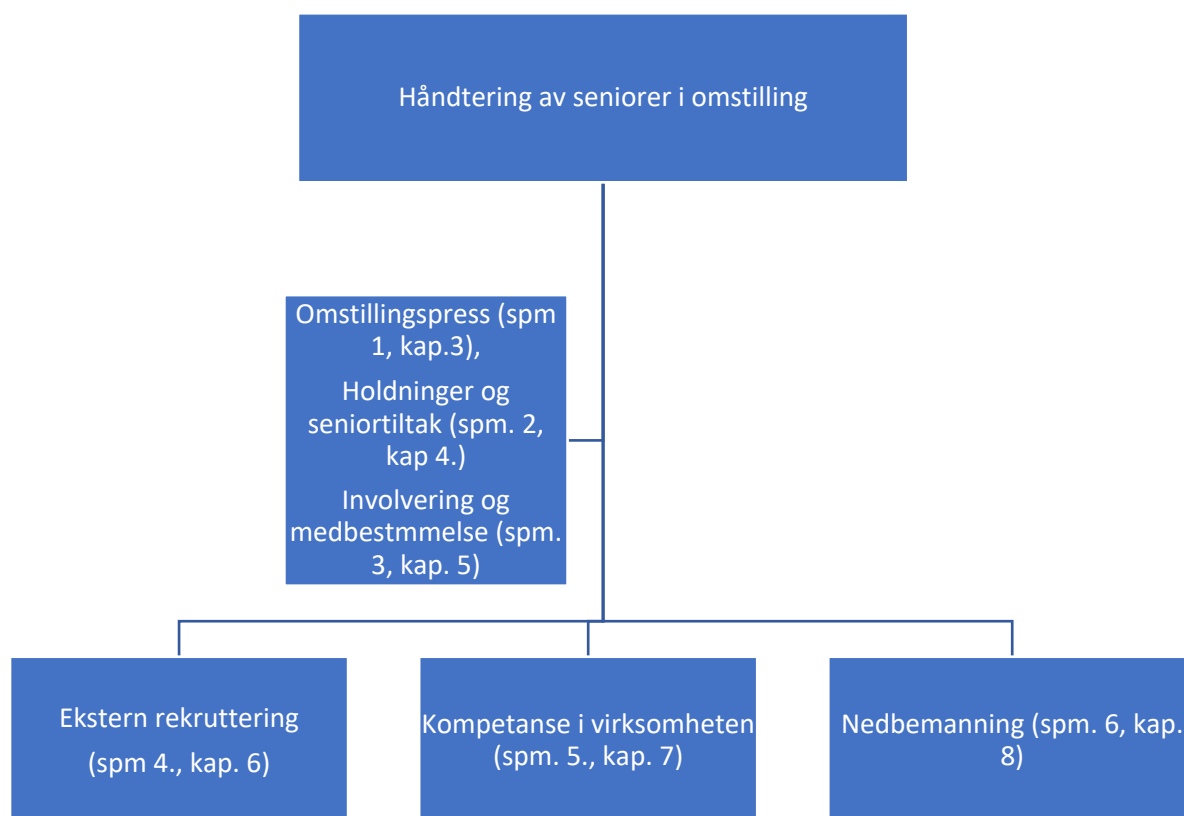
Håndtering av seniorer i omstilling

Omstillingspress (spm 1, kap.3),

Holdninger og seniortiltak (spm. 2, kap 4.)

Involvering og medbestmmelse (spm. 3, kap. 5)

Ekstern rekruttering

(spm 4., kap. 6)

Kompetanse i virksomheten (spm. 5., kap. 7)

Nedbemanning (spm. 6, kap. 8)